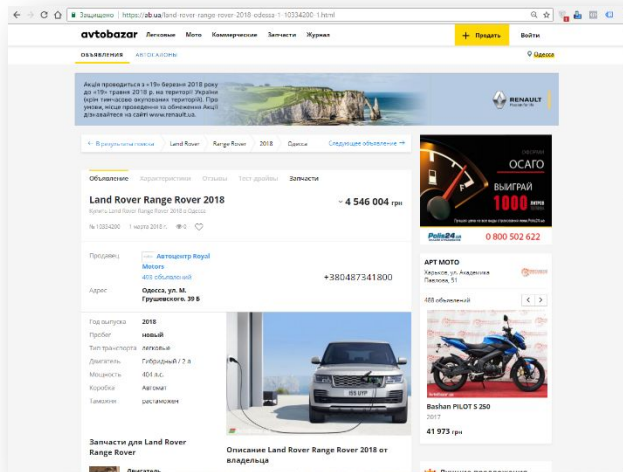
Защищено | https://ab.ua/land-rover-range-rover-2018-odessa-1-10334200-1.html

avtobazar Легковые Мото Коммерческие Запчасти Журнал + Продать Войти

ОБЪЯВЛЕНИЯ АВТОСАЛОНЫ Одесса

Акція проводиться з «19» березня 2018 року до «19» травня 2018 р. на території України (крім тимчасово окупованих територій). Про умови, місце проведення та обмеження Акції дізнавайтеся на сайті www.renault.ua.

RENAULT

← В результаты поиска Land Rover Range Rover 2018 Одесса Следующее объявление →

Объявление Характеристики Отзывы Тест-драйвы Запчасти

Land Rover Range Rover 2018

~ 4 546 004 грн

Купить Land Rover Range Rover 2018 в Одессе

№ 10334200 1 марта 2018 г. 0

Продавец Автоцентр Royal Motors 403 объявлений

Адрес Одесса, ул. М. Грушевского, 39 В

+380487341800

Год выпуска 2018
Пробег новый
Тип транспорта легковые
Двигатель Гибридный / 2 л
Мощность 404 л.с.
Коробка Автомат
Таможня растаможен

Запчасти для Land Rover Range Rover

Двигатель

Описание Land Rover Range Rover 2018 от владельца

ОСАГО ВЫИГРАЙ 1000 Polis24.ua 0 800 502 622

АРТ МОТО
Харьков, ул. Академика Павлова, 51
488 объявлений

Bashan PILOT S 250
2017
41 973 грн